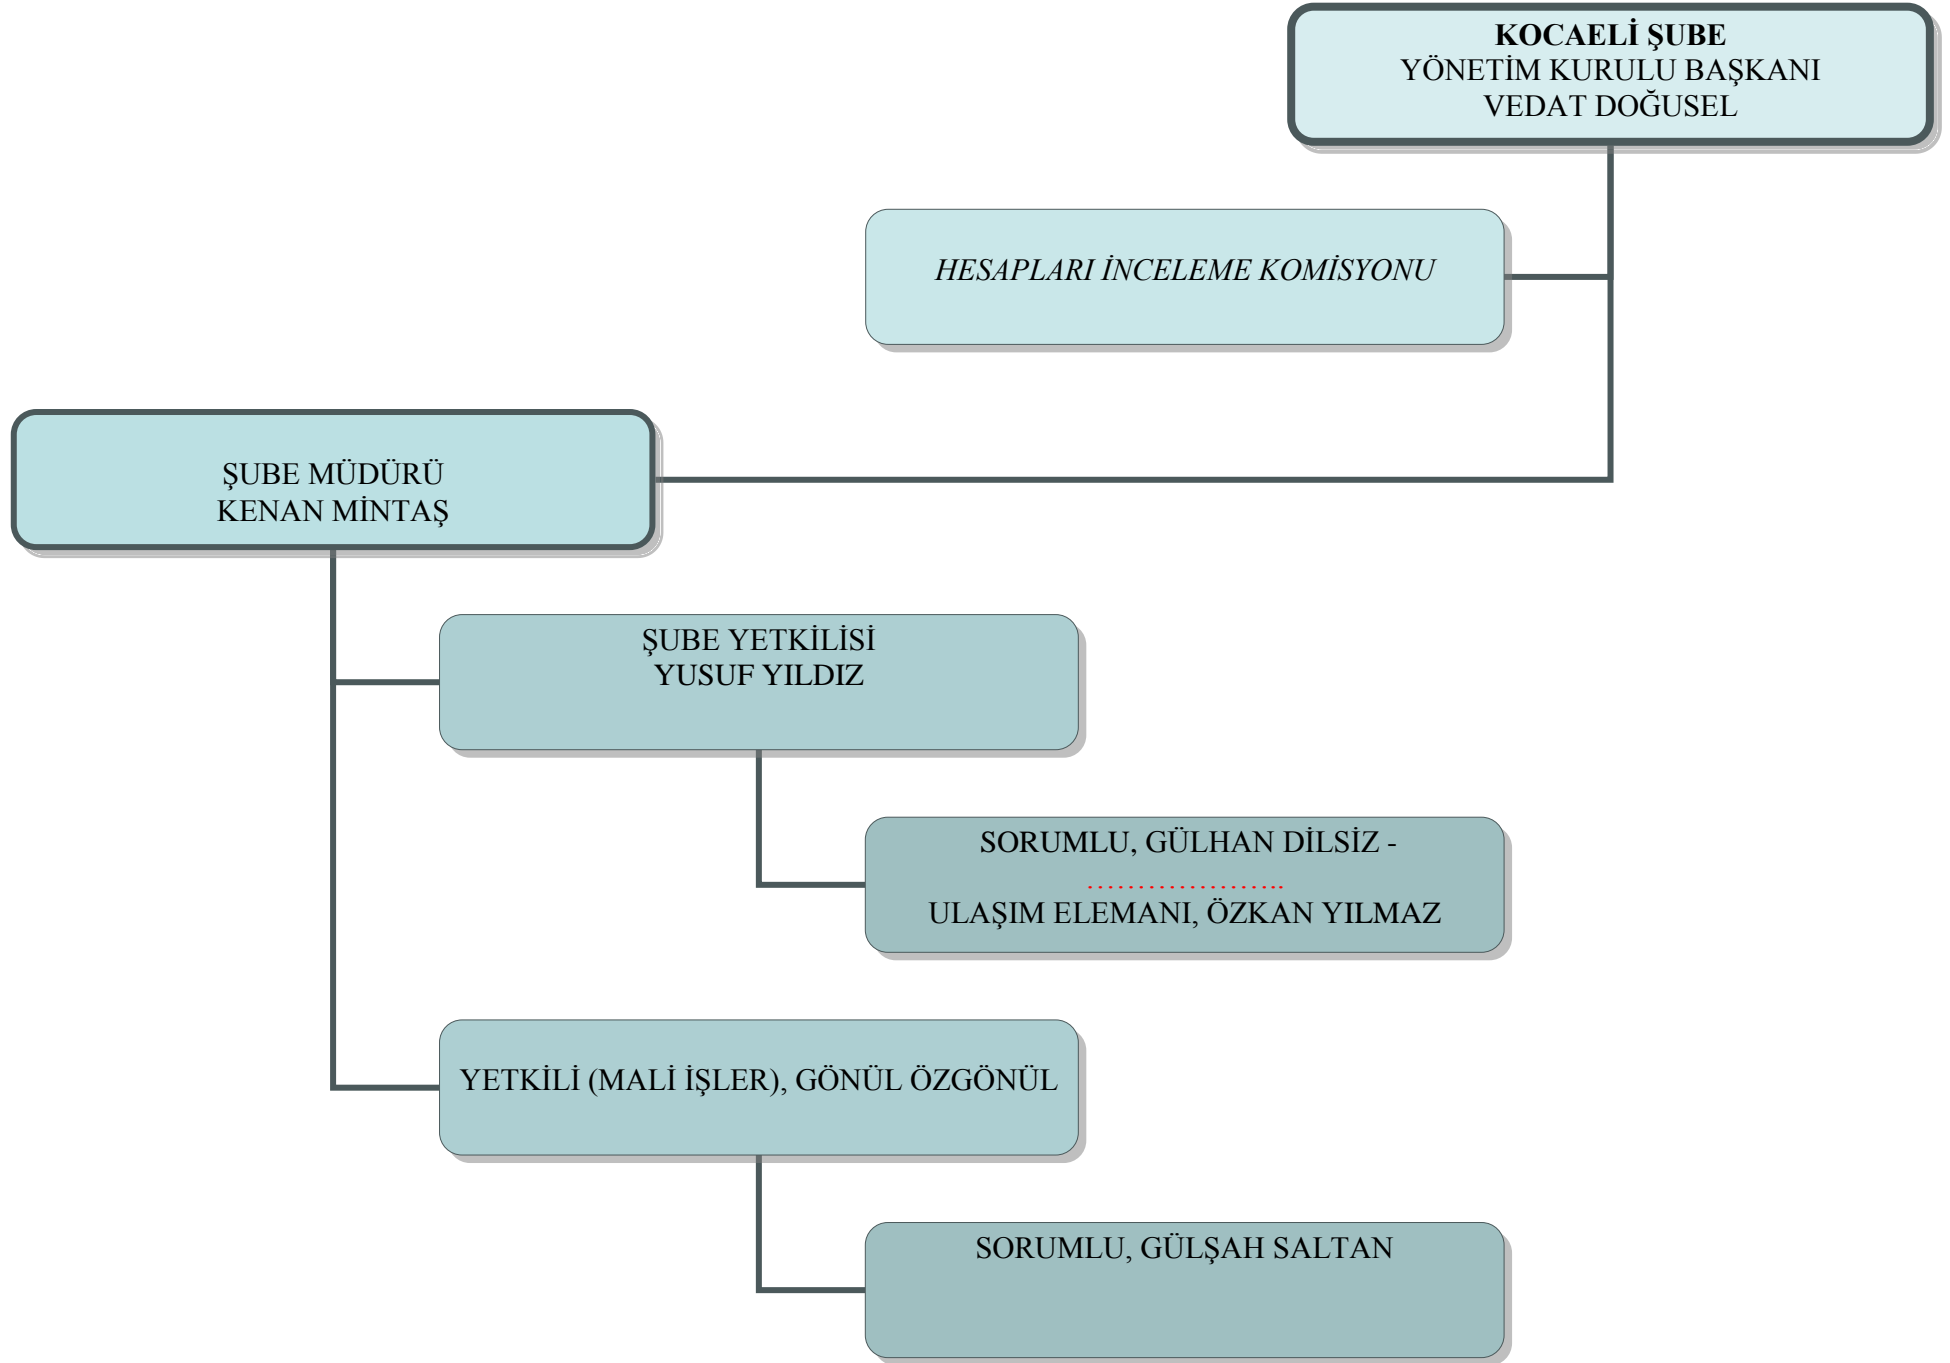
**KOCAELİ ŞUBE**
YÖNETİM KURULU BAŞKANI
VEDAT DOĞUSEL

*HESAPLARI İNCELEME KOMİSYONU*

ŞUBE MÜDÜRÜ
KENAN MİNTAŞ

ŞUBE YETKİLİSİ
YUSUF YILDIZ

SORUMLU, GÜLHAN DİLSİZ -
.....................
ULAŞIM ELEMANI, ÖZKAN YILMAZ

YETKİLİ (MALİ İŞLER), GÖNÜL ÖZGÖNÜL

SORUMLU, GÜLŞAH SALTAN